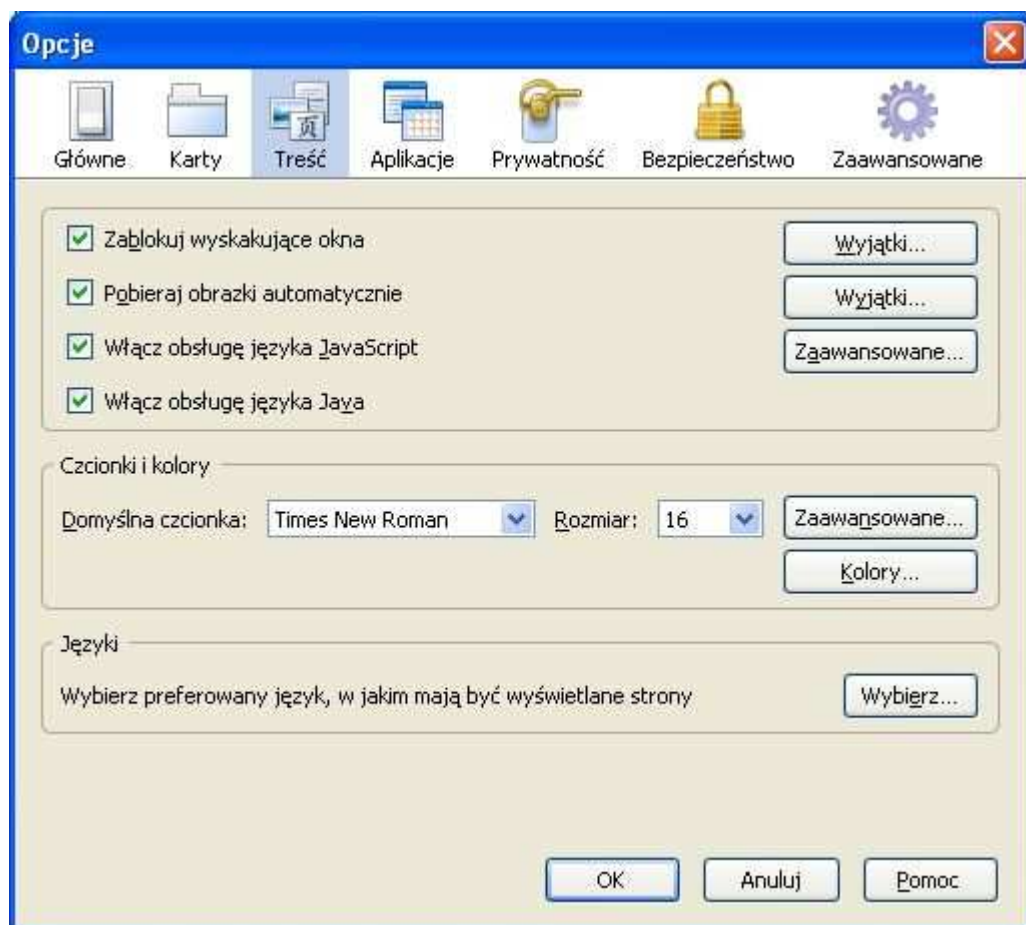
Opcje

Główne Karty Treść Aplikacje Prywatność Bezpieczeństwo Zaawansowane

Zablokuj wyskakujące okna
Wyjątki...

Pobieraj obrazki automatycznie
Wyjątki...

Włącz obsługę języka JavaScript
Zaawansowane...

Włącz obsługę języka Java

Czcionki i kolory

Domyślna czcionka: Times New Roman Rozmiar: 16
Zaawansowane...
Kolory...

Języki

Wybierz preferowany język, w jakim mają być wyświetlane strony
Wybierz...

OK Anuluj Pomoc